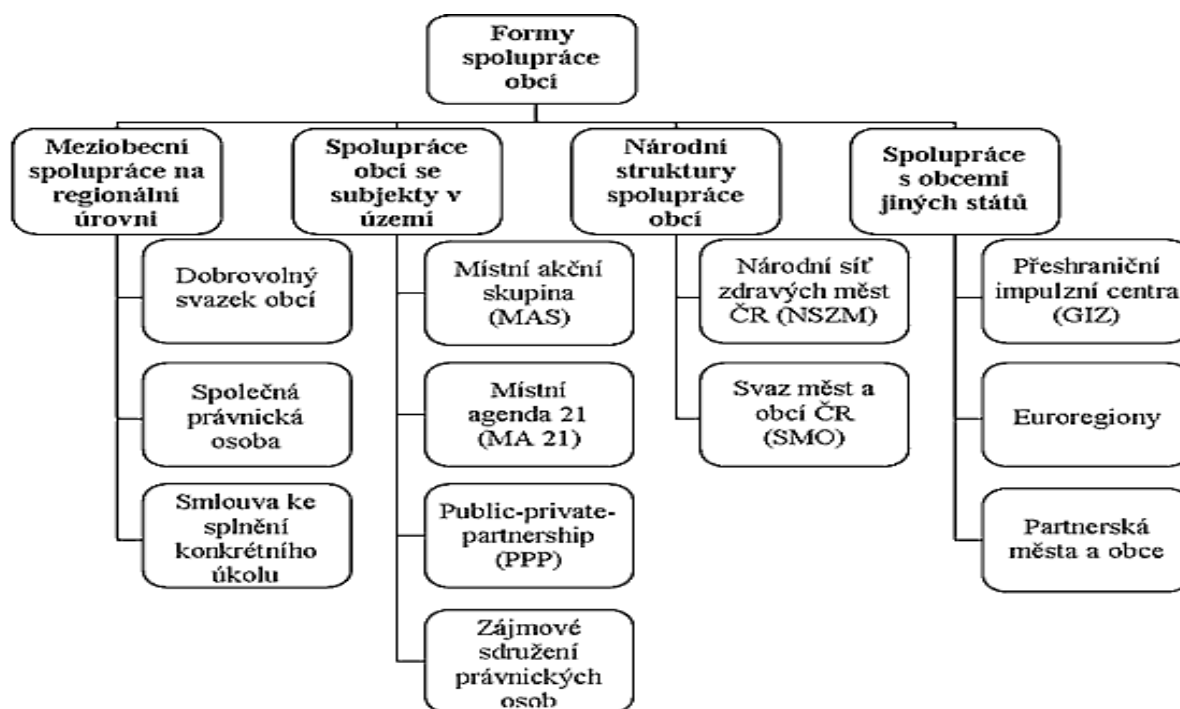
Formy spolupráce obcí

Meziobecní spolupráce na regionální úrovni

Dobrovolný svazek obcí

Společná právnická osoba

Smlouva ke splnění konkrétního úkolu

Spolupráce obcí se subjekty v území

Místní akční skupina (MAS)

Místní agenda 21 (MA 21)

Public-private-partnership (PPP)

Zájmové sdružení právnických osob

Národní struktury spolupráce obcí

Národní síť zdravých měst ČR (NSZM)

Svaz měst a obcí ČR (SMO)

Spolupráce s obcemi jiných států

Přeshraniční impulzní centra (GIZ)

Euroregiony

Partnerská města a obce